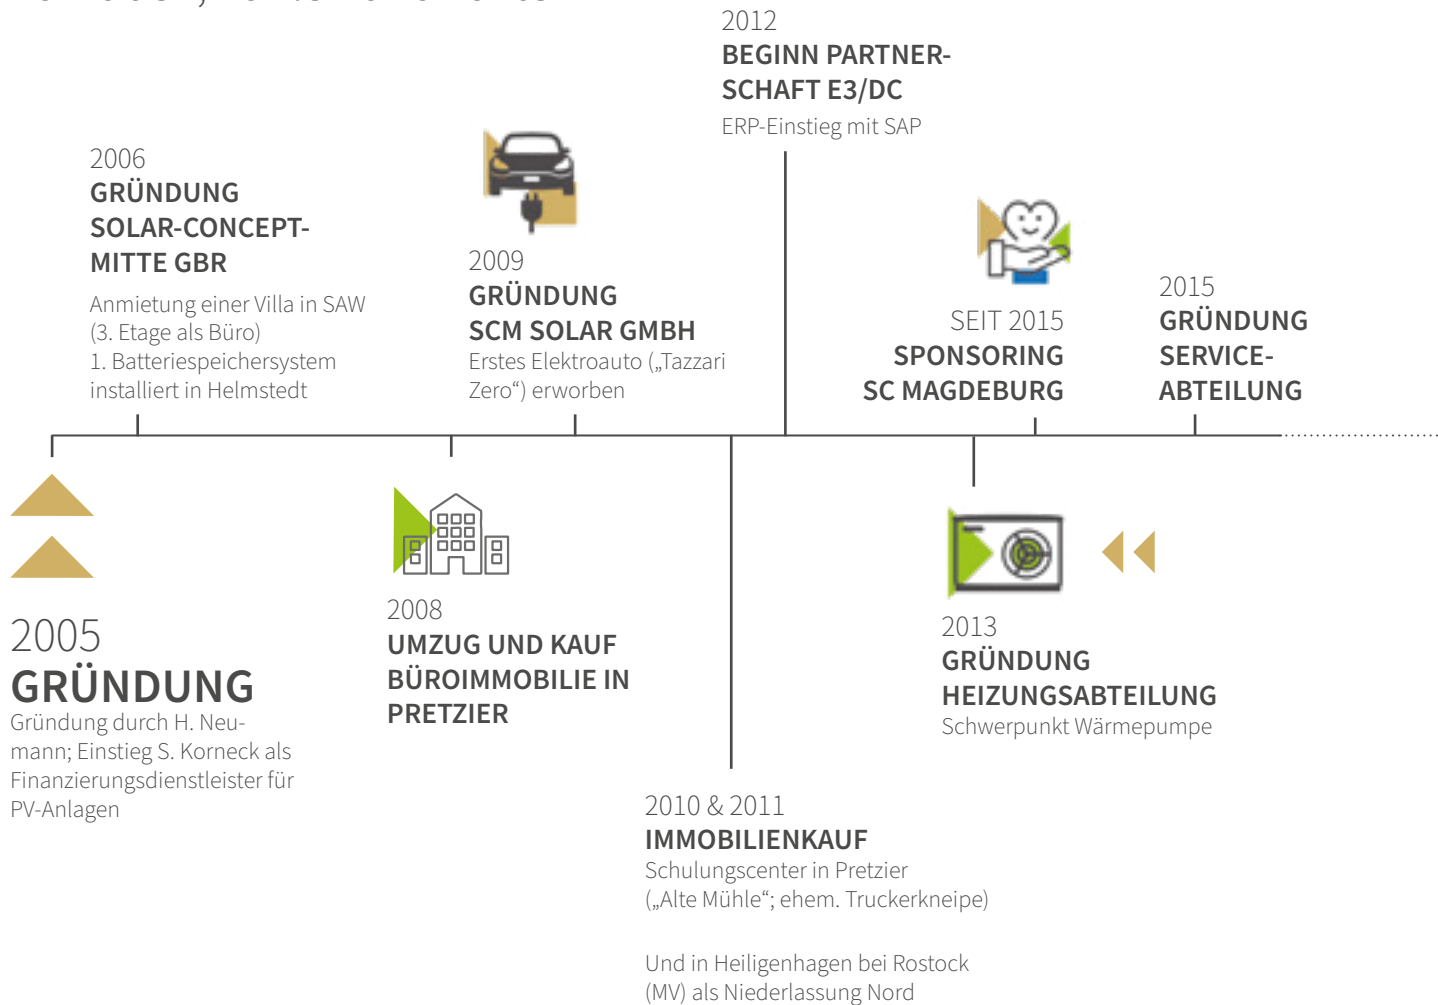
2012
BEGINN PARTNERSCHAFT E3/DC
ERP-Einstieg mit SAP

2006
GRÜNDUNG SOLAR-CONCEPT-MITTE GBR
Anmietung einer Villa in SAW (3. Etage als Büro)
1. Batteriespeichersystem installiert in Helmstedt

2009
GRÜNDUNG SCM SOLAR GMBH
Erstes Elektroauto („Tazzari Zero“) erworben

SEIT 2015
SPONSORING SC MAGDEBURG

2015
GRÜNDUNG SERVICE-ABTEILUNG

2005
GRÜNDUNG
Gründung durch H. Neumann; Einstieg S. Korneck als Finanzierungsdienstleister für PV-Anlagen

2008
UMZUG UND KAUF BÜROIMMOBILIE IN PRETZIER

2013
GRÜNDUNG HEIZUNGSABTEILUNG
Schwerpunkt Wärmepumpe

2010 & 2011
IMMOBILIENKAUF
Schulungscenter in Pretzier („Alte Mühle“; ehem. Truckerkneipe)

Und in Heiligenhagen bei Rostock (MV) als Niederlassung Nord